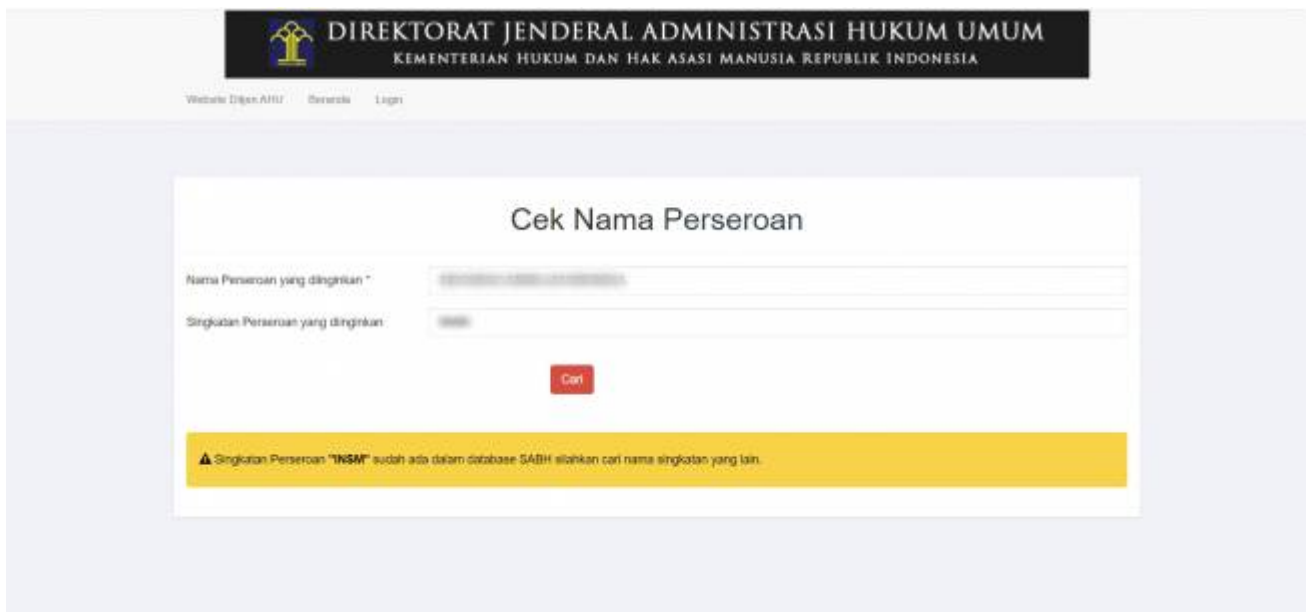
DIREKTORAT JENDERAL ADMINISTRASI HUKUM UMUM
KEMENTERIAN HUKUM DAN HAK ASASI MANUSIA REPUBLIK INDONESIA

Website Ditjen AHU Beranda Login

Cek Nama Perseroan

Nama Perseroan yang diinginkan * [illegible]

Singkatan Perseroan yang diinginkan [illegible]

Cari

Singkatan Perseroan "INSM" sudah ada dalam database SABH silahkan cari nama singkatan yang lain.